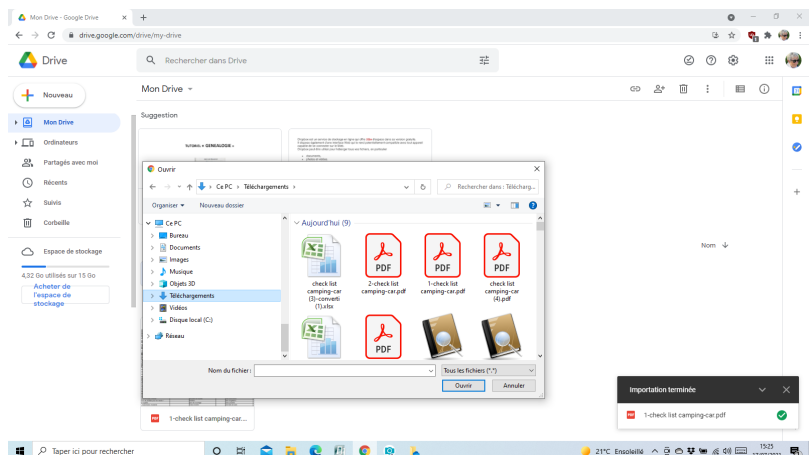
Mon Drive - Google Drive
drive.google.com/drive/my-drive

Drive
Rechercher dans Drive

Nouveau
Mon Drive
Ordinateurs
Partagés avec moi
Récents
Suivis
Corbeille
Espace de stockage
4,32 Go utilisés sur 15 Go
Acheter de l'espace de stockage

Mon Drive
Suggestion
TUTORIEL « GENEALOGIE »

Nom

Ouvrir
Ce PC › Téléchargements
Rechercher dans : Télécharg...
Organiser
Nouveau dossier
Ce PC
Bureau
Documents
Images
Musique
Objets 3D
Téléchargements
Vidéos
Disque local (C:)
Réseau
Aujourd'hui (9)
check list camping-car (3)-converti (1).xlsx
2-check list camping-car.pdf
1-check list camping-car.pdf
check list camping-car (4).pdf
PDF
PDF
PDF
PDF
Nom du fichier :
Tous les fichiers (*.*)
Ouvrir
Annuler

1-check list camping-car...

Importation terminée
1-check list camping-car.pdf

Taper ici pour rechercher
21°C Ensoleillé
15:25